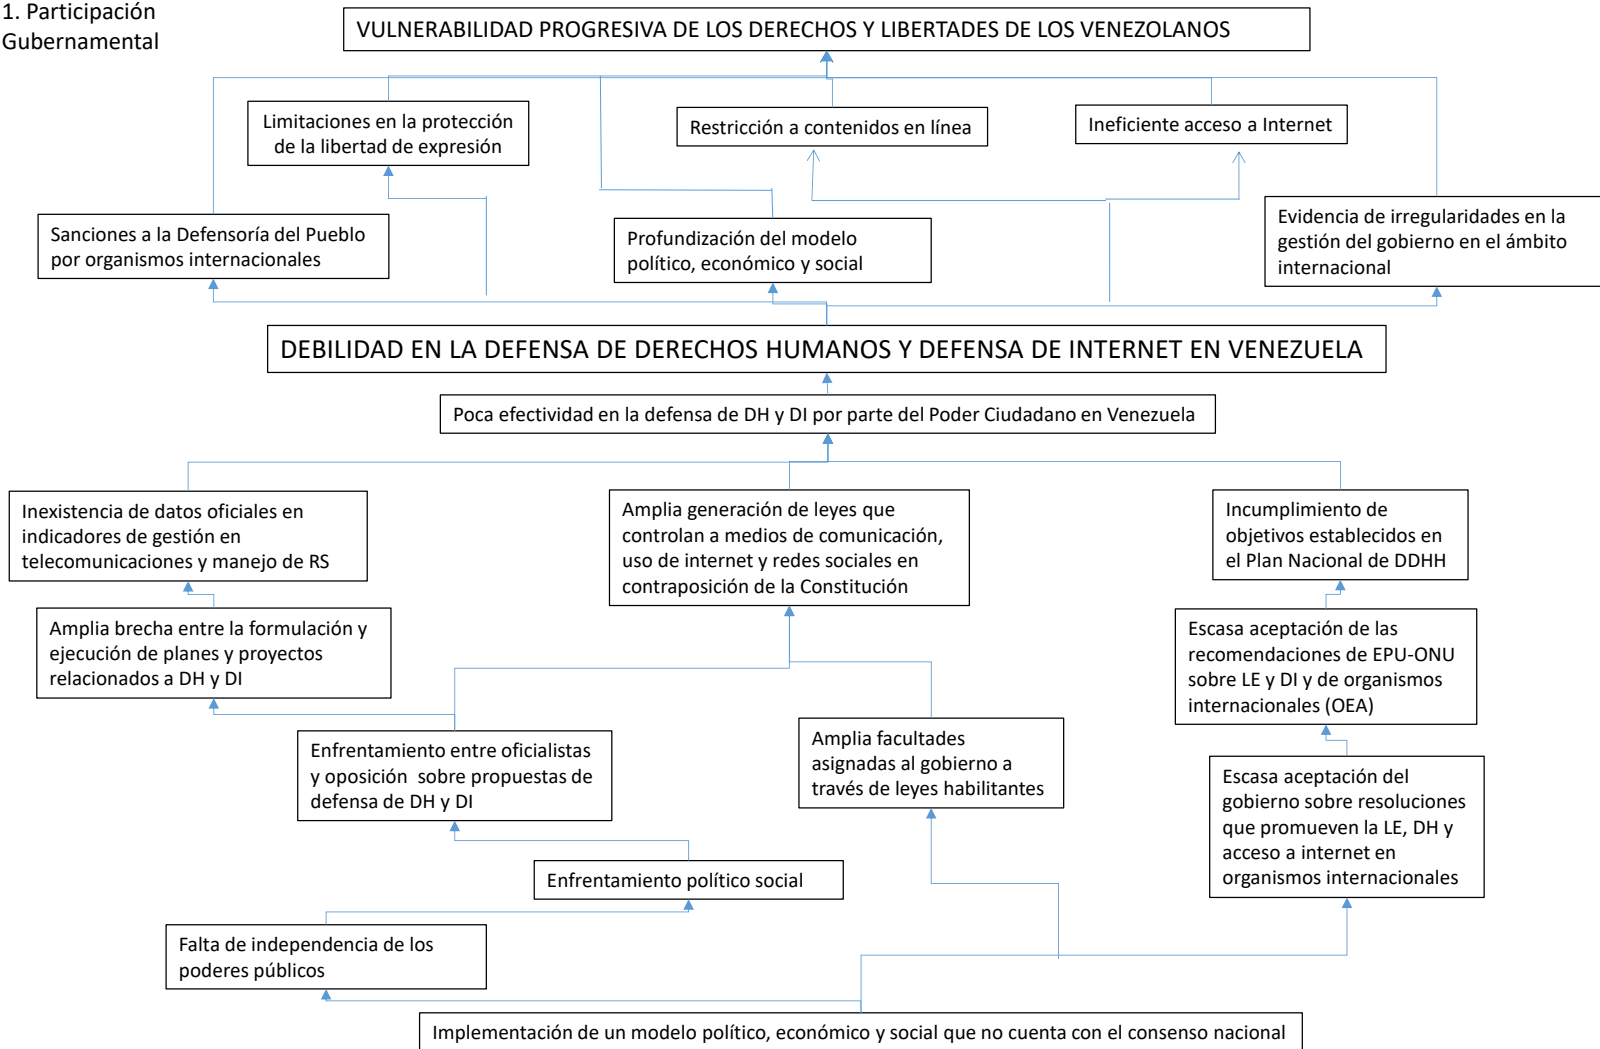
1. Participación Gubernamental

VULNERABILIDAD PROGRESIVA DE LOS DERECHOS Y LIBERTADES DE LOS VENEZOLANOS

Limitaciones en la protección de la libertad de expresión

Restricción a contenidos en línea

Ineficiente acceso a Internet

Sanciones a la Defensoría del Pueblo por organismos internacionales

Profundización del modelo político, económico y social

Evidencia de irregularidades en la gestión del gobierno en el ámbito internacional

DEBILIDAD EN LA DEFENSA DE DERECHOS HUMANOS Y DEFENSA DE INTERNET EN VENEZUELA

Poca efectividad en la defensa de DH y DI por parte del Poder Ciudadano en Venezuela

Inexistencia de datos oficiales en indicadores de gestión en telecomunicaciones y manejo de RS

Amplia generación de leyes que controlan a medios de comunicación, uso de internet y redes sociales en contraposición de la Constitución

Incumplimiento de objetivos establecidos en el Plan Nacional de DDHH

Amplia brecha entre la formulación y ejecución de planes y proyectos relacionados a DH y DI

Escasa aceptación de las recomendaciones de EPU-ONU sobre LE y DI y de organismos internacionales (OEA)

Enfrentamiento entre oficialistas y oposición sobre propuestas de defensa de DH y DI

Amplia facultades asignadas al gobierno a través de leyes habilitantes

Escasa aceptación del gobierno sobre resoluciones que promueven la LE, DH y acceso a internet en organismos internacionales

Enfrentamiento político social

Falta de independencia de los poderes públicos

Implementación de un modelo político, económico y social que no cuenta con el consenso nacional